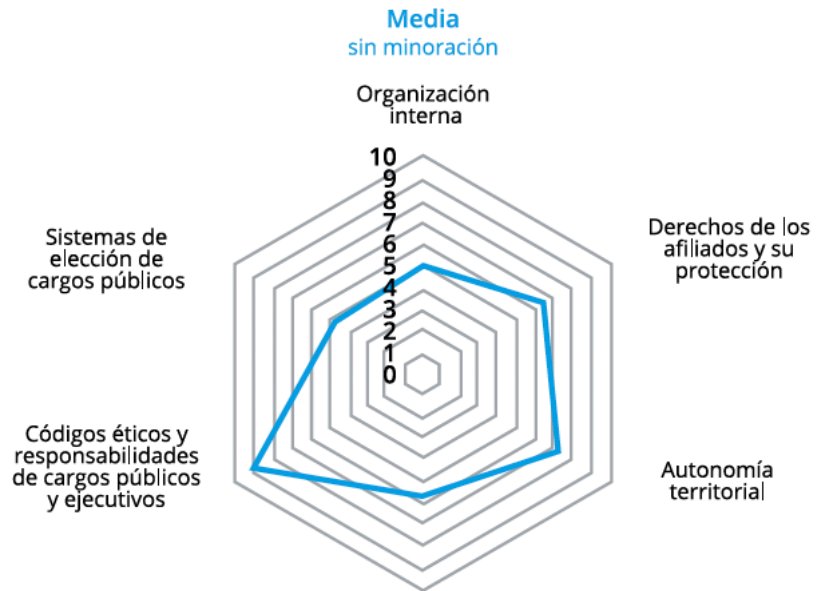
Media
sin minoración

Organización interna

10
9
8
7
6
5
4
3
2
1
0

Sistemas de elección de cargos públicos

Derechos de los afiliados y su protección

Códigos éticos y responsabilidades de cargos públicos y ejecutivos

Autonomía territorial